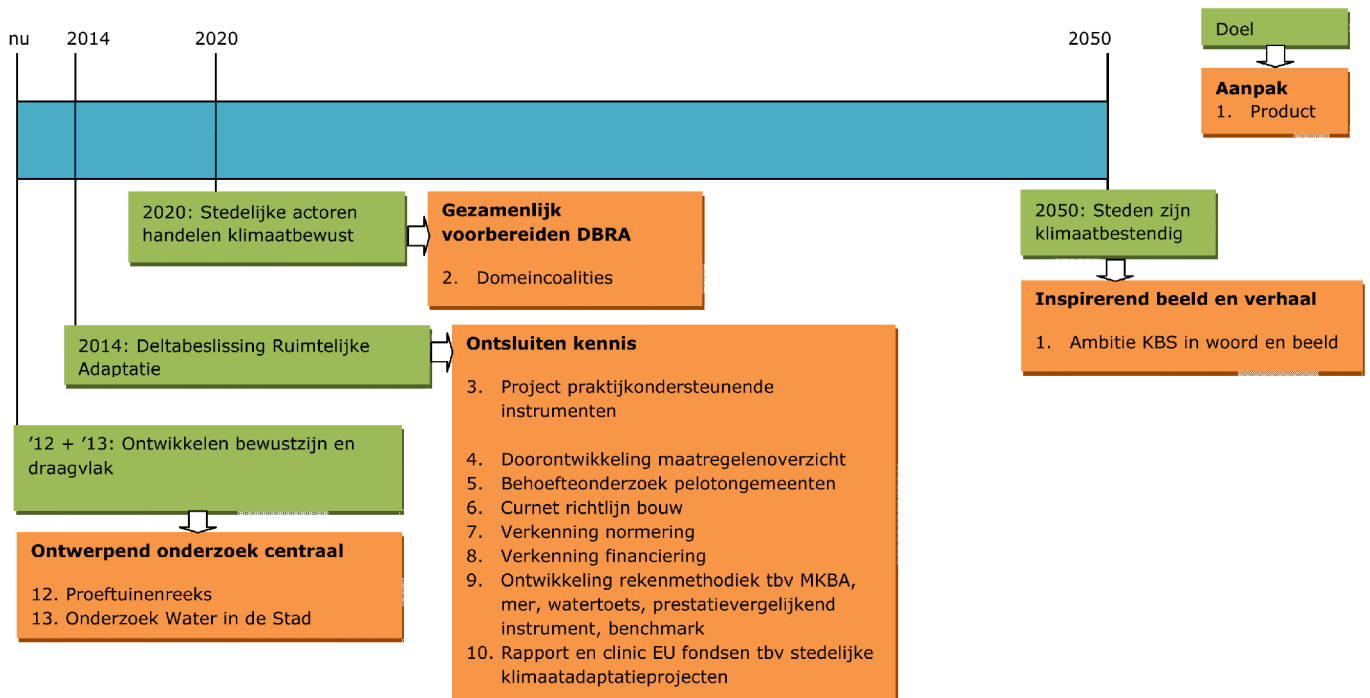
nu
2014
2020
2050

Doel

Aanpak
1. Product

2020: Stedelijke actoren handelen klimaatbewust

Gezamenlijk voorbereiden DBRA

2. Domeincoalities

2050: Steden zijn klimaatbestendig

Inspirerend beeld en verhaal

1. Ambitie KBS in woord en beeld

2014: Deltabeslissing Ruimtelijke Adaptatie

Ontsluiten kennis

3. Project praktijkondersteunende instrumenten

4. Doorontwikkeling maatregelenoverzicht
5. Behoefteonderzoek pelotongemeenten
6. Curnet richtlijn bouw
7. Verkenning normering
8. Verkenning financiering
9. Ontwikkeling rekenmethodiek tbv MKBA, mer, watertoets, prestatievergelijkend instrument, benchmark
10. Rapport en clinic EU fondsen tbv stedelijke klimaatadaptatieprojecten

'12 + '13: Ontwikkelen bewustzijn en draagvlak

Ontwerpend onderzoek centraal

12. Proeftuinenreeks
13. Onderzoek Water in de Stad